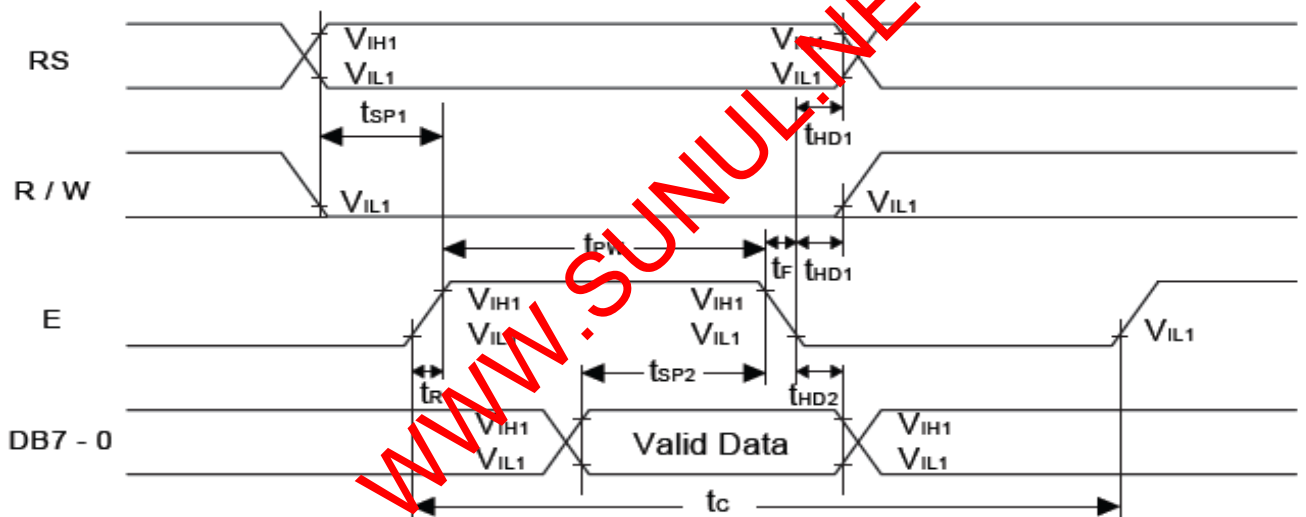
RS

$V_{IH1}$
$V_{IL1}$

$V_{IH1}$
$V_{IL1}$

$t_{SP1}$

$t_{HD1}$

R / W

$V_{IL1}$

$V_{IL1}$

$t_{PW}$

$t_F$ $t_{HD1}$

E

$V_{IH1}$
$V_{IL1}$

$V_{IH1}$
$V_{IL1}$

$V_{IL1}$

$t_R$

$t_{SP2}$

$t_{HD2}$

DB7 - 0

$V_{IH1}$
$V_{IL1}$

Valid Data

$V_{IH1}$
$V_{IL1}$

$t_C$

WWW.SUNUL.NE